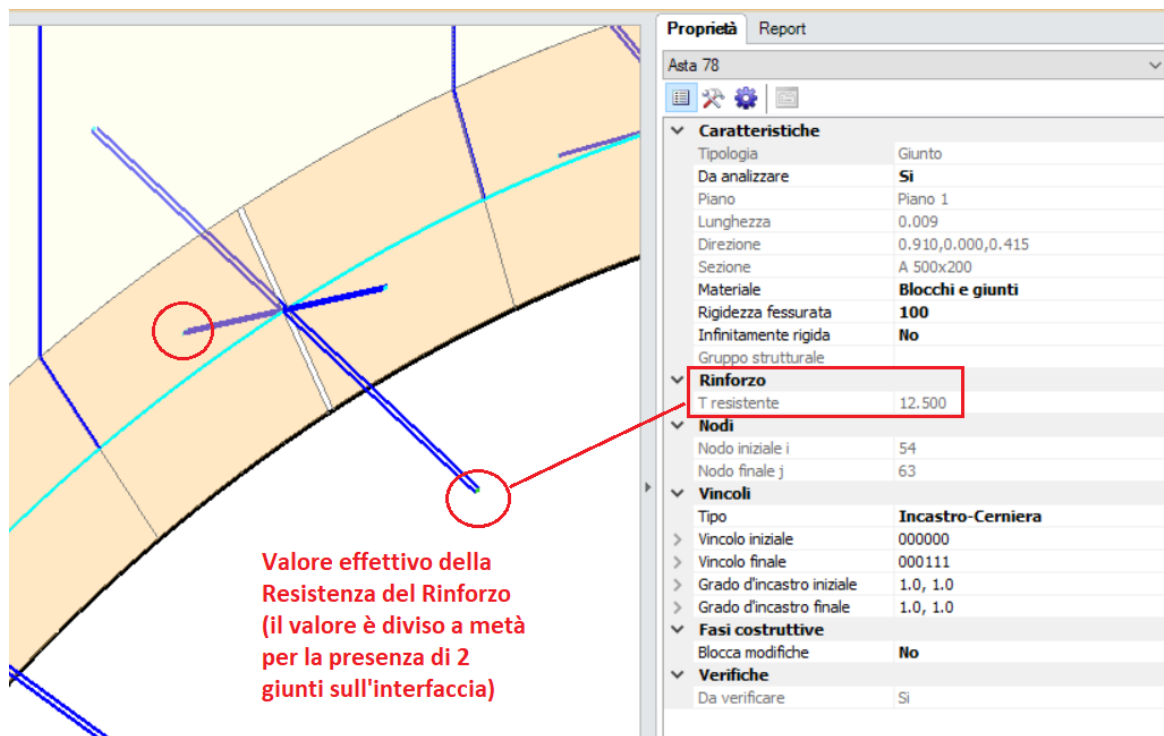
Valore effettivo della Resistenza del Rinforzo (il valore è diviso a metà per la presenza di 2 giunti sull'interfaccia)

Proprietà | Report

Asta 78

| | |
|---|---|
| **Caratteristiche** | |
| Tipologia | Giunto |
| Da analizzare | **Si** |
| Piano | Piano 1 |
| Lunghezza | 0.009 |
| Direzione | 0.910,0.000,0.415 |
| Sezione | A 500x200 |
| Materiale | **Blocchi e giunti** |
| Rigidezza fessurata | **100** |
| Infinitamente rigida | **No** |
| Gruppo strutturale | |
| **Rinforzo** | |
| T resistente | 12.500 |
| **Nodi** | |
| Nodo iniziale i | 54 |
| Nodo finale j | 63 |
| **Vincoli** | |
| Tipo | **Incastro-Cerniera** |
| Vincolo iniziale | 000000 |
| Vincolo finale | 000111 |
| Grado d'incastro iniziale | 1.0, 1.0 |
| Grado d'incastro finale | 1.0, 1.0 |
| **Fasi costruttive** | |
| Blocca modifiche | **No** |
| **Verifiche** | |
| Da verificare | Si |